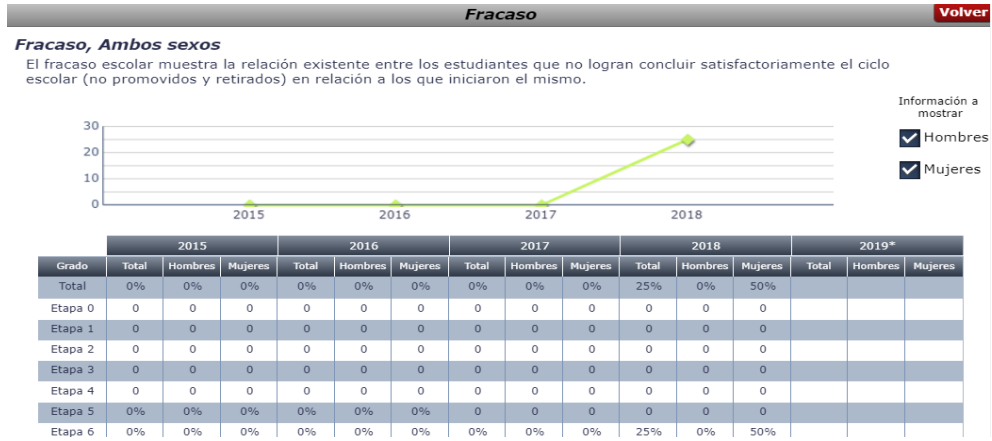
Fracaso

Volver

Fracaso, Ambos sexos

El fracaso escolar muestra la relación existente entre los estudiantes que no logran concluir satisfactoriamente el ciclo escolar (no promovidos y retirados) en relación a los que iniciaron el mismo.

Información a mostrar

Hombres

Mujeres

30
20
10
0
2015
2016
2017
2018

| | 2015 | | | 2016 | | | 2017 | | | 2018 | | | 2019* | | |
|---|---|---|---|---|---|---|---|---|---|---|---|---|---|---|---|
| Grado | Total | Hombres | Mujeres | Total | Hombres | Mujeres | Total | Hombres | Mujeres | Total | Hombres | Mujeres | Total | Hombres | Mujeres |
| Total | 0% | 0% | 0% | 0% | 0% | 0% | 0% | 0% | 0% | 25% | 0% | 50% | | | |
| Etapa 0 | 0 | 0 | 0 | 0 | 0 | 0 | 0 | 0 | 0 | 0 | 0 | 0 | | | |
| Etapa 1 | 0 | 0 | 0 | 0 | 0 | 0 | 0 | 0 | 0 | 0 | 0 | 0 | | | |
| Etapa 2 | 0 | 0 | 0 | 0 | 0 | 0 | 0 | 0 | 0 | 0 | 0 | 0 | | | |
| Etapa 3 | 0 | 0 | 0 | 0 | 0 | 0 | 0 | 0 | 0 | 0 | 0 | 0 | | | |
| Etapa 4 | 0 | 0 | 0 | 0 | 0 | 0 | 0 | 0 | 0 | 0 | 0 | 0 | | | |
| Etapa 5 | 0% | 0% | 0% | 0% | 0% | 0% | 0 | 0 | 0 | 0 | 0 | 0 | | | |
| Etapa 6 | 0% | 0% | 0% | 0% | 0% | 0% | 0% | 0% | 0% | 25% | 0% | 50% | | | |